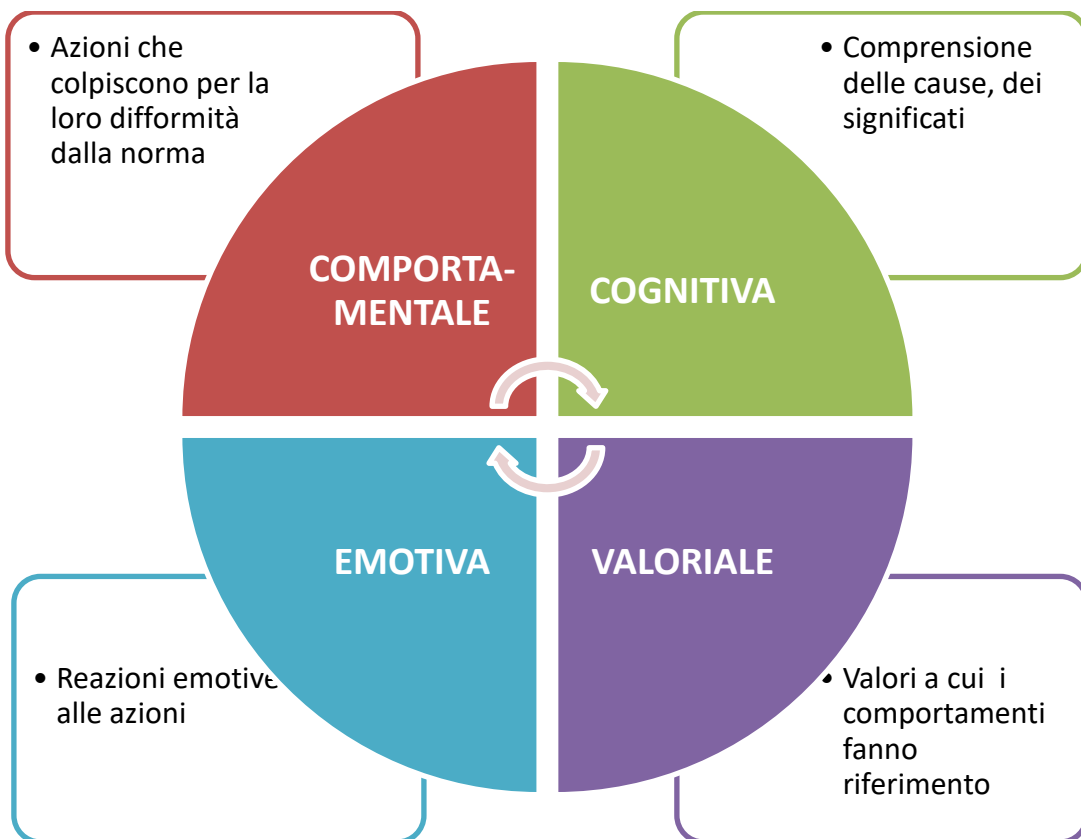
• Azioni che colpiscono per la loro difformità dalla norma

• Comprensione delle cause, dei significati

COMPORTAMENTALE

COGNITIVA

EMOTIVA

VALORIALE

• Reazioni emotive alle azioni

• Valori a cui i comportamenti fanno riferimento